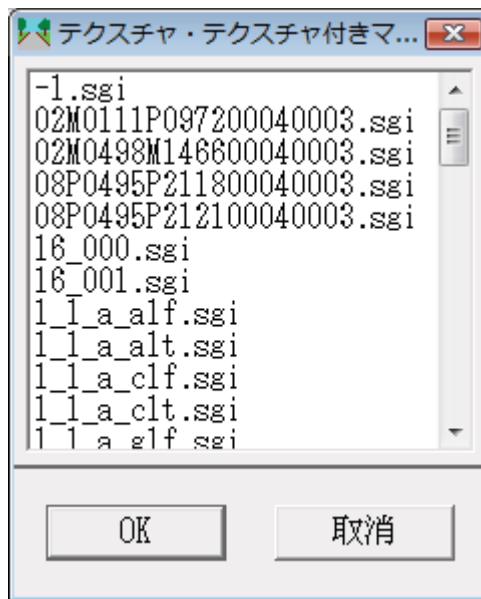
テクスチャ・テクスチャ付きマ...

-1.sgi
02M0111P097200040003.sgi
02M0498M146600040003.sgi
08P0495P211800040003.sgi
08P0495P212100040003.sgi
16_000.sgi
16_001.sgi
1_1_a_alf.sgi
1_1_a_alt.sgi
1_1_a_clf.sgi
1_1_a_clt.sgi
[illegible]

OK
取消